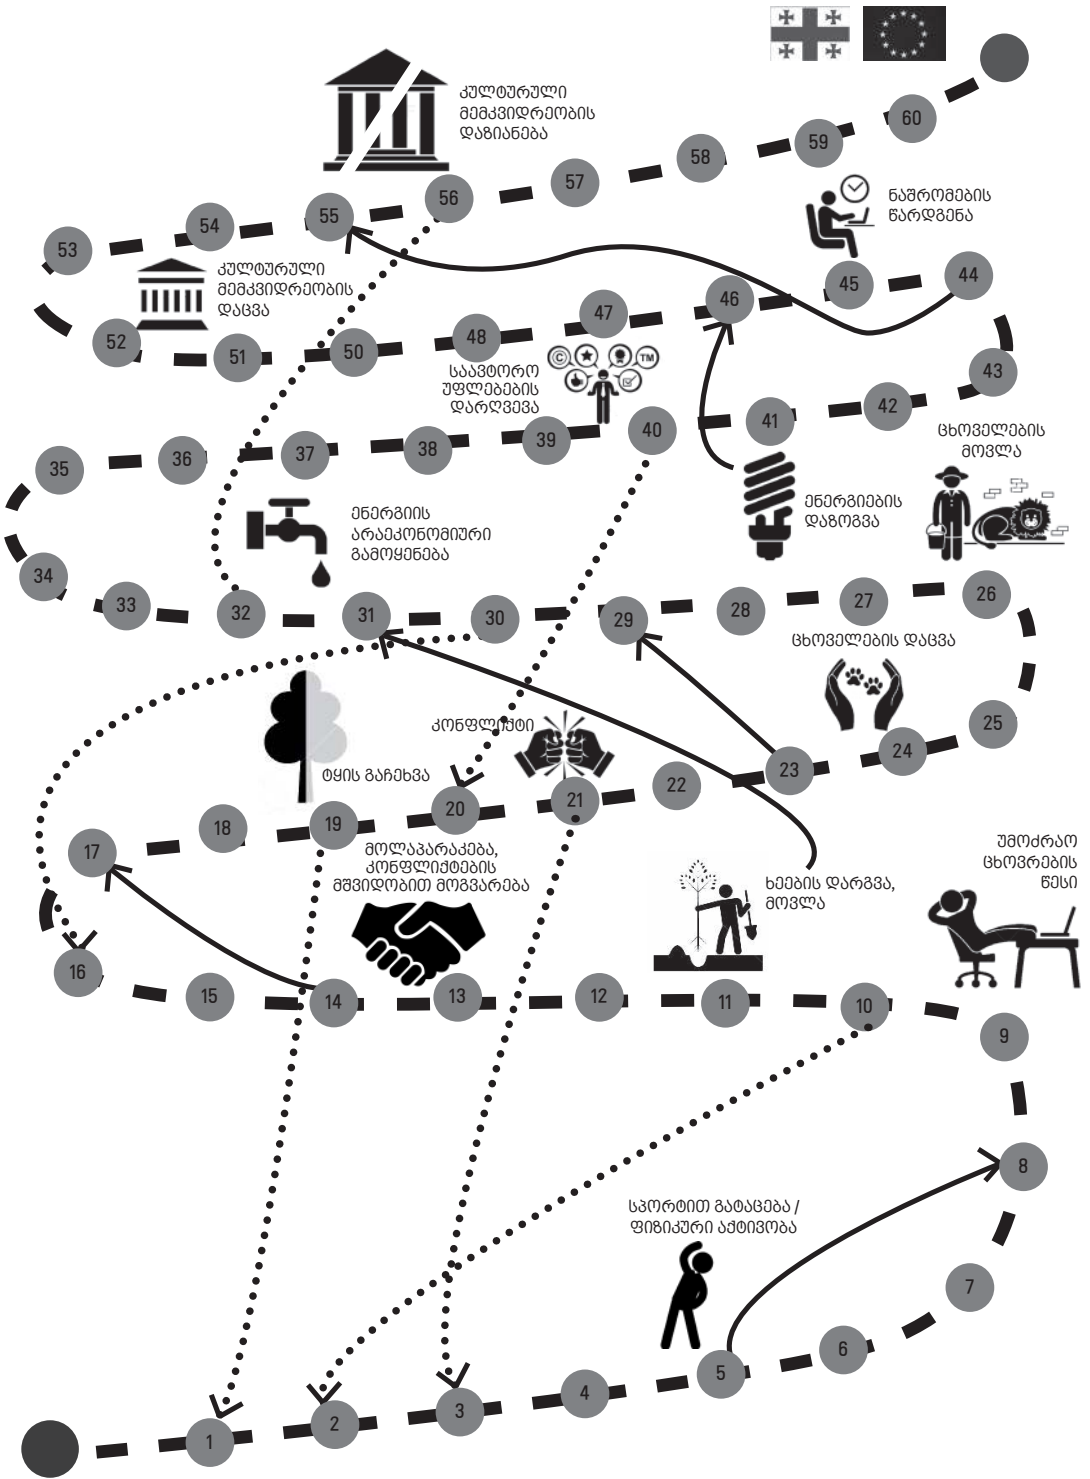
კულტურული მემკვიდრეობის დაზიანება

60
59
58
57
56
55
54
53

ნაშრომების წარდგენა

კულტურული მემკვიდრეობის დაცვა

45
44
46
47
48
50
51
52

საავტორო უფლებების დარღვევა

43
42
41
40
39
38
37
36
35

ცხოველების მოვლა

ენერგიის არაეკონომიური გამოყენება

ენერგიების დაზოგვა

34
33
32
31
30
29
28
27
26

ცხოველების დაცვა

კონფლიქტი

ტყის გაჩეხვა

25
24
23
22
21
20
19
18
17

მოლაპარაკება, კონფლიქტების მშვიდობით მოგვარება

ხეების დარგვა, მოვლა

უმოძრაო ცხოვრების წესი

16
15
14
13
12
11
10
9
8

სპორტით გატაცება / ფიზიკური აქტივობა

7
6
5
4
3
2
1